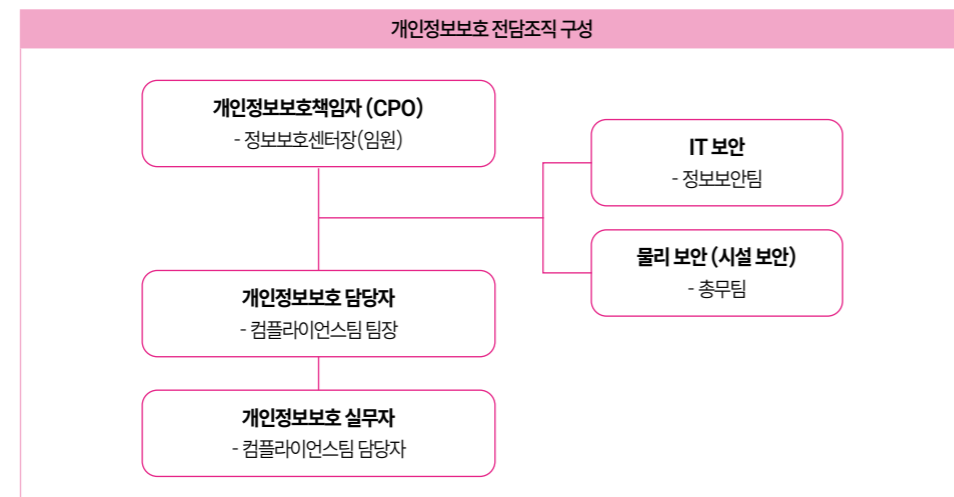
개인정보보호 전담조직 구성

개인정보보호책임자 (CPO)
- 정보보호센터장(임원)

IT 보안
- 정보보안팀

물리 보안 (시설 보안)
- 총무팀

개인정보보호 담당자
- 컴플라이언스팀 팀장

개인정보보호 실무자
- 컴플라이언스팀 담당자